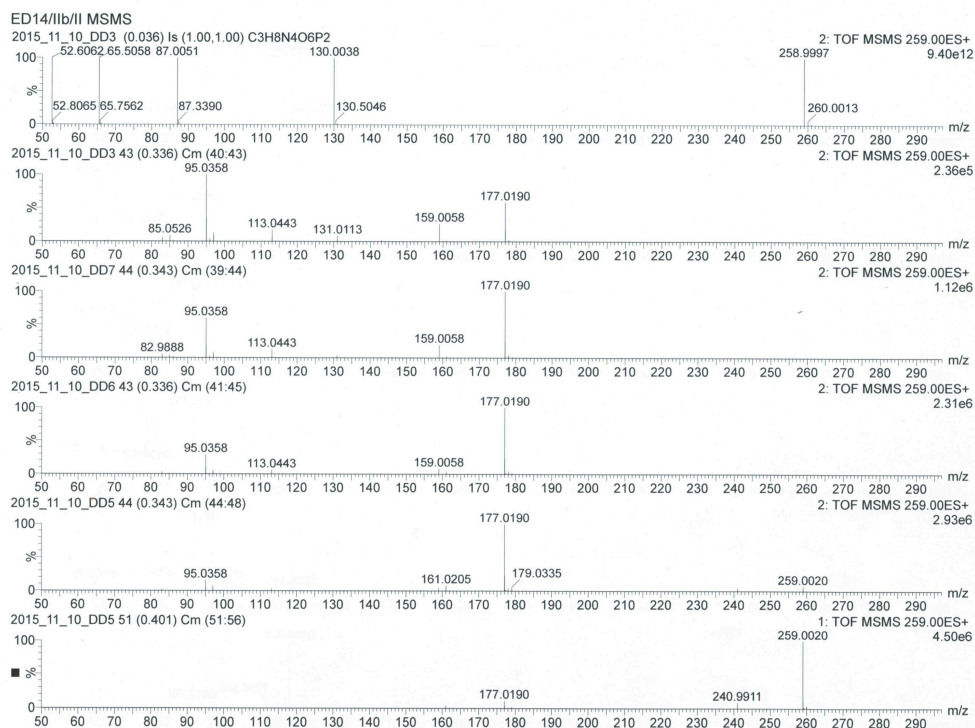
ED14/IIb/II MSMS
2015_11_10_DD3 (0.036) Is (1.00,1.00) C3H8N4O6P2
2: TOF MSMS 259.00ES+
9.40e12
100
%
0
52.6062 65.5058 87.0051 130.0038 258.9997
52.8065 65.7562 87.3390 130.5046 260.0013
50 60 70 80 90 100 110 120 130 140 150 160 170 180 190 200 210 220 230 240 250 260 270 280 290 m/z

2015_11_10_DD3 43 (0.336) Cm (40:43)
2: TOF MSMS 259.00ES+
2.36e5
100
%
0
95.0358
85.0526 113.0443 131.0113 159.0058 177.0190
50 60 70 80 90 100 110 120 130 140 150 160 170 180 190 200 210 220 230 240 250 260 270 280 290 m/z

2015_11_10_DD7 44 (0.343) Cm (39:44)
2: TOF MSMS 259.00ES+
1.12e6
100
%
0
177.0190
95.0358
82.9888 113.0443 159.0058
50 60 70 80 90 100 110 120 130 140 150 160 170 180 190 200 210 220 230 240 250 260 270 280 290 m/z

2015_11_10_DD6 43 (0.336) Cm (41:45)
2: TOF MSMS 259.00ES+
2.31e6
100
%
0
177.0190
95.0358 113.0443 159.0058
50 60 70 80 90 100 110 120 130 140 150 160 170 180 190 200 210 220 230 240 250 260 270 280 290 m/z

2015_11_10_DD5 44 (0.343) Cm (44:48)
2: TOF MSMS 259.00ES+
2.93e6
100
%
0
177.0190
95.0358 161.0205 179.0335 259.0020
50 60 70 80 90 100 110 120 130 140 150 160 170 180 190 200 210 220 230 240 250 260 270 280 290 m/z

2015_11_10_DD5 51 (0.401) Cm (51:56)
1: TOF MSMS 259.00ES+
4.50e6
100
%
0
259.0020
177.0190 240.9911
50 60 70 80 90 100 110 120 130 140 150 160 170 180 190 200 210 220 230 240 250 260 270 280 290 m/z